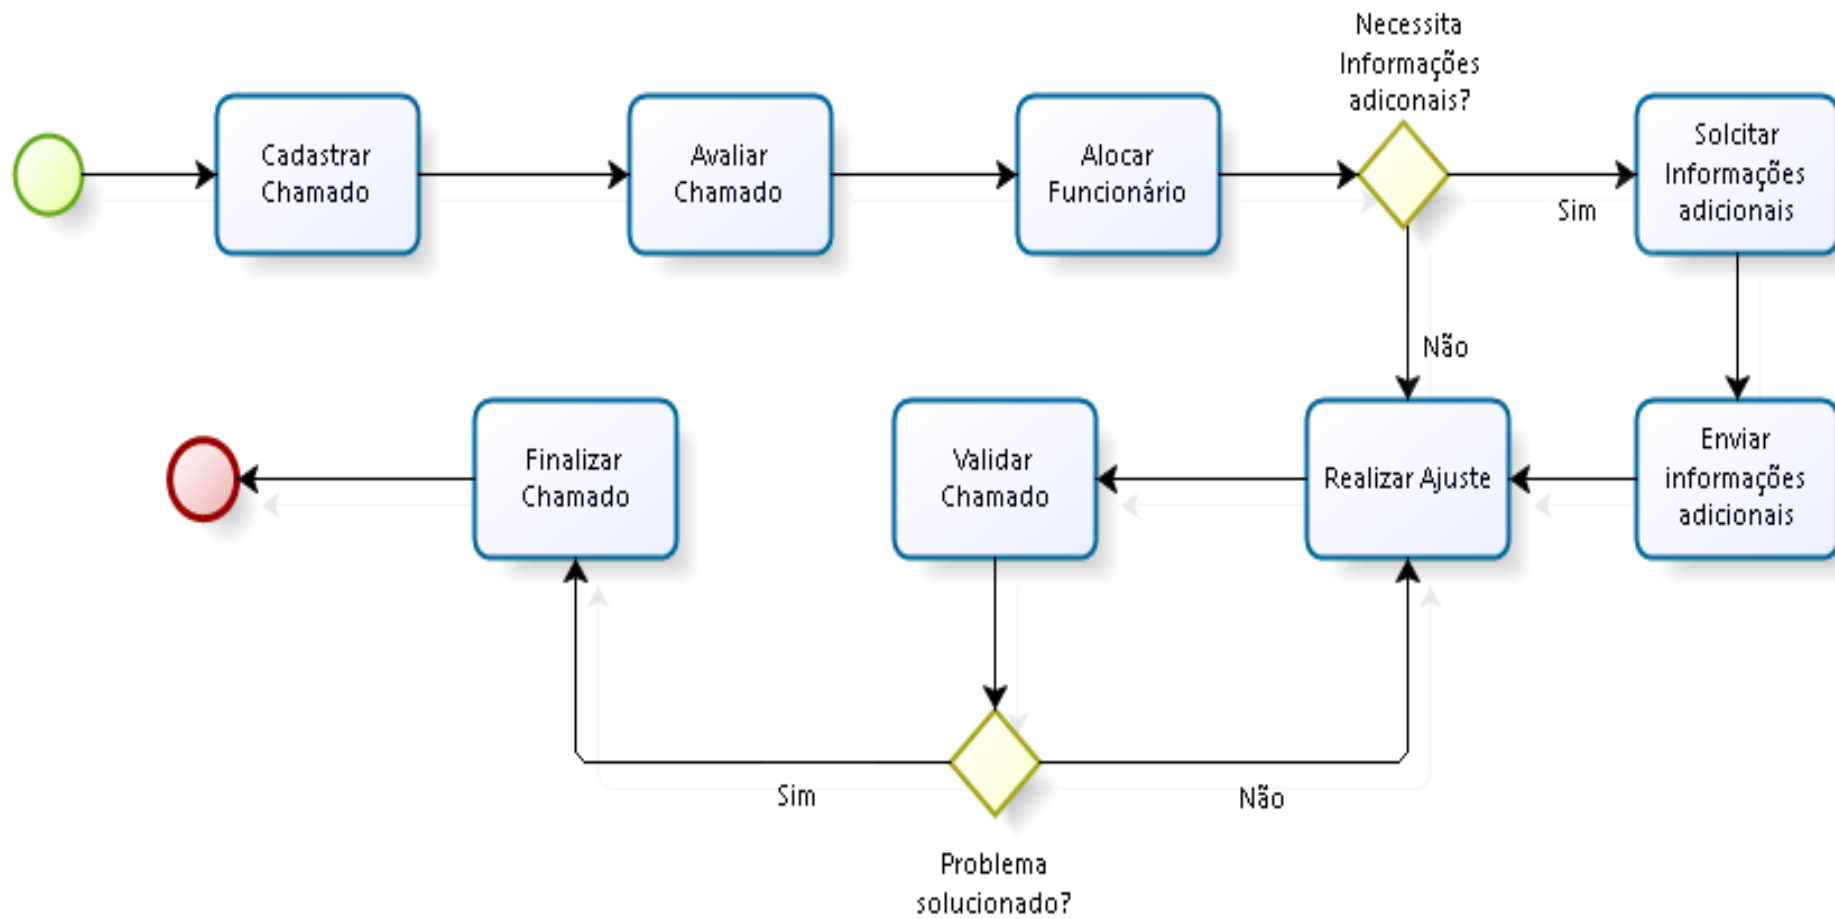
Cadastrar Chamado

Avaliar Chamado

Alocar Funcionário

Necessita Informações adiconais?

Sim

Solcitar Informações adicionais

Não

Enviar informações adicionais

Realizar Ajuste

Validar Chamado

Finalizar Chamado

Sim

Não

Problema solucionado?